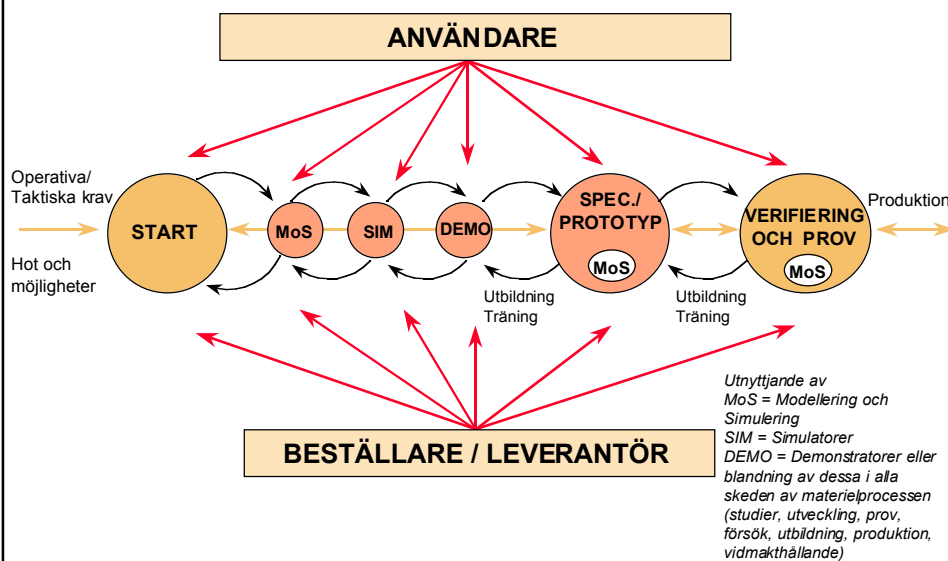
ANVÄNDARE

Operativa/ Taktiska krav

Hot och möjligheter

START

MoS

SIM

DEMO

SPEC./ PROTOTYP

MoS

VERIFIERING OCH PROV

MoS

Produktion

Utbildning Träning

Utbildning Träning

BESTÄLLARE / LEVERANTÖR

Utnyttjande av
MoS = Modellering och Simulering
SIM = Simulatorer
DEMO = Demonstratorer eller blandning av dessa i alla skeden av materielprocessen (studier, utveckling, prov, försök, utbildning, produktion, vidmakthållande)